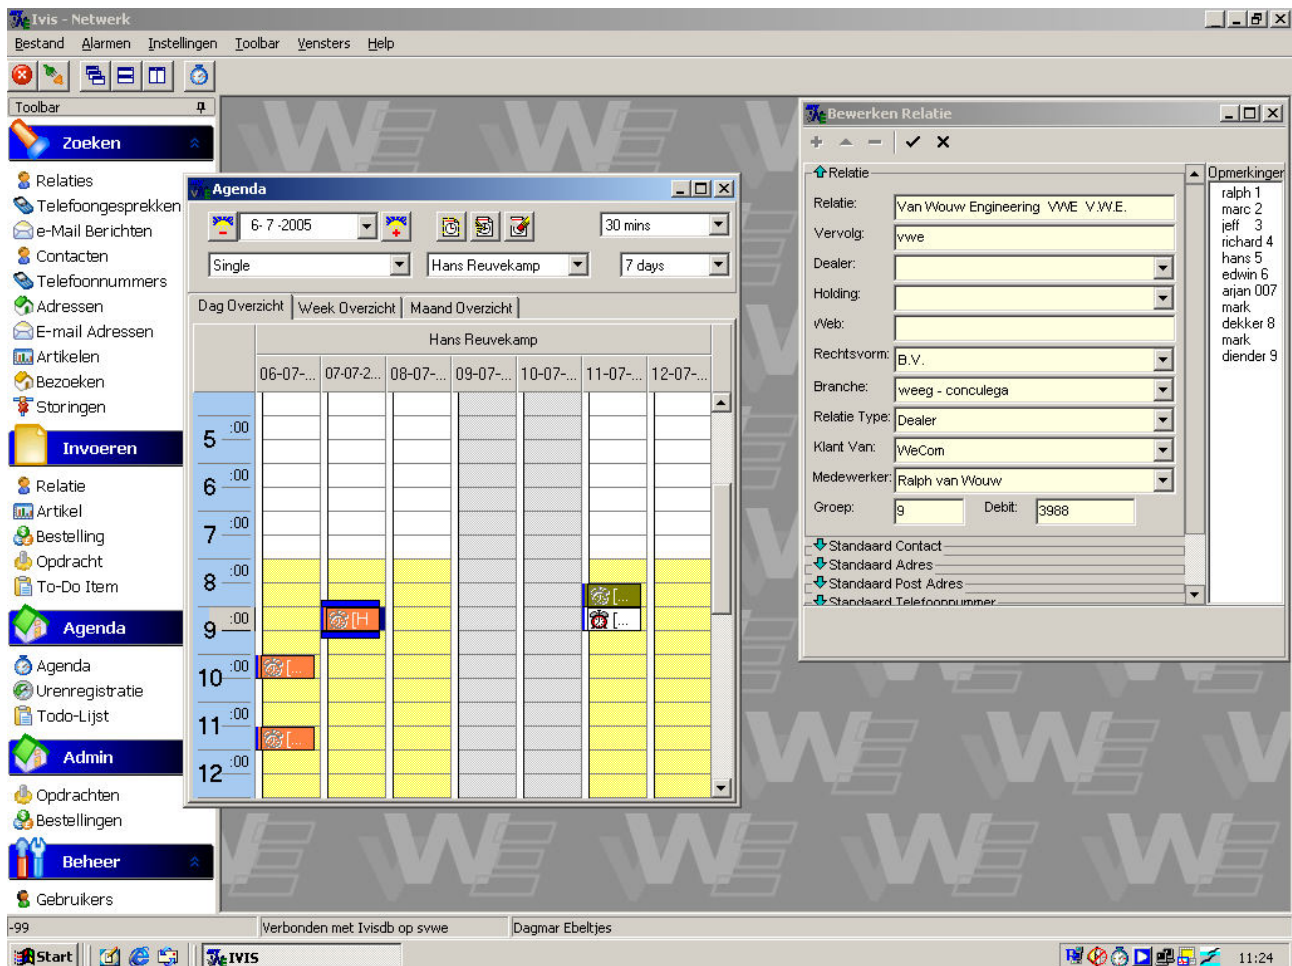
Ivis - Netwerk

Bestand Alarmen Instellingen Toolbar Vensters Help

Toolbar

Zoeken

Relaties
Telefoongesprekken
e-Mail Berichten
Contacten
Telefoonnummers
Adressen
E-mail Adressen
Artikelen
Bezoeken
Storingen

Invoeren

Relatie
Artikel
Bestelling
Opdracht
To-Do Item

Agenda

Agenda
Urenregistratie
Todo-Lijst

Admin

Opdrachten
Bestellingen

Beheer

Gebruikers

Agenda

6- 7 -2005
30 mins
Single
Hans Reuvekamp
7 days

Dag Overzicht | Week Overzicht | Maand Overzicht

Hans Reuvekamp

| | 06-07-... | 07-07-2... | 08-07-... | 09-07-... | 10-07-... | 11-07-... | 12-07-... |
|---|---|---|---|---|---|---|---|
| 5 :00 | | | | | | | |
| 6 :00 | | | | | | | |
| 7 :00 | | | | | | | |
| 8 :00 | | | | | | [... | |
| 9 :00 | | [H | | | | [... | |
| 10 :00 | [... | | | | | | |
| 11 :00 | [... | | | | | | |
| 12 :00 | | | | | | | |

Bewerken Relatie

Relatie
Relatie: Van Wouw Engineering VWE V.W.E.
Vervolg: vwe
Dealer:
Holding:
Web:
Rechtsvorm: B.V.
Branche: weeg - conculega
Relatie Type: Dealer
Klant Van: WeCom
Medewerker: Ralph van Wouw
Groep: 9
Debit: 3988
Standaard Contact
Standaard Adres
Standaard Post Adres
Standaard Telefoonnummer

Opmerkingen
ralph 1
marc 2
jeff 3
richard 4
hans 5
edwin 6
arjan 007
mark
dekker 8
mark
diender 9

-99 | Verbonden met Ivisdb op svwe | Dagmar Ebeltjes

Start | IVIS | 11:24